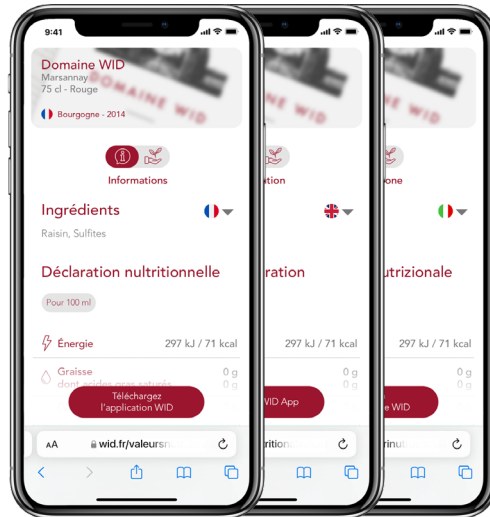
9:41

Domaine WID
Marsannay
75 cl - Rouge

Bourgogne - 2014

Informations

Ingrédients

Raisin, Sulfites

Déclaration nutritionnelle

Pour 100 ml

Énergie 297 kJ / 71 kcal

Graisse 0 g
dont acides gras saturés 0 g

Téléchargez l'application WID

AA wid.fr/valeursn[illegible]

9:41

ation

Ingredients

ration

297 kJ / 71 kcal

0 g
0 g

WID App

9:41

one

nutrizionale

297 kJ / 71 kcal

0 g
0 g

e WID

rinut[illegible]